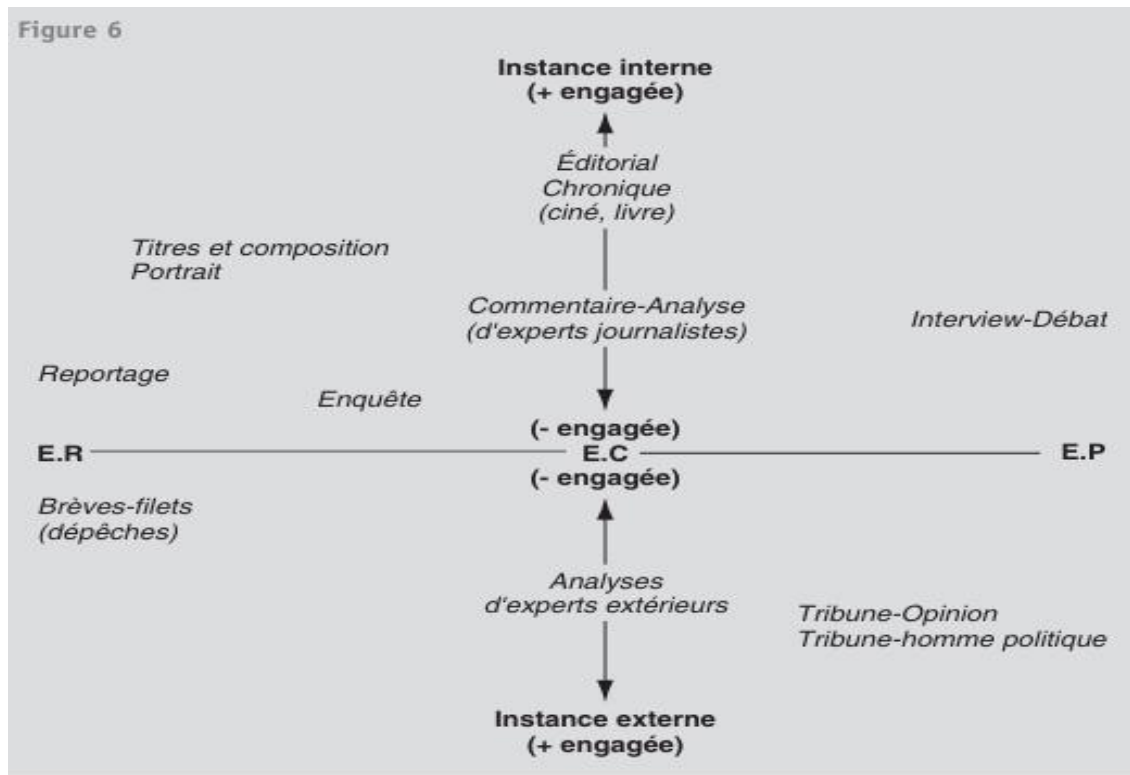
Figure 6

Instance interne
(+ engagée)

Éditorial
Chronique
(ciné, livre)

Titres et composition
Portrait

Commentaire-Analyse
(d'experts journalistes)

Interview-Débat

Reportage

Enquête

(- engagée)

E.R

E.C

E.P

(- engagée)

Brèves-filets
(dépêches)

Analyses
d'experts extérieurs

Tribune-Opinion
Tribune-homme politique

Instance externe
(+ engagée)